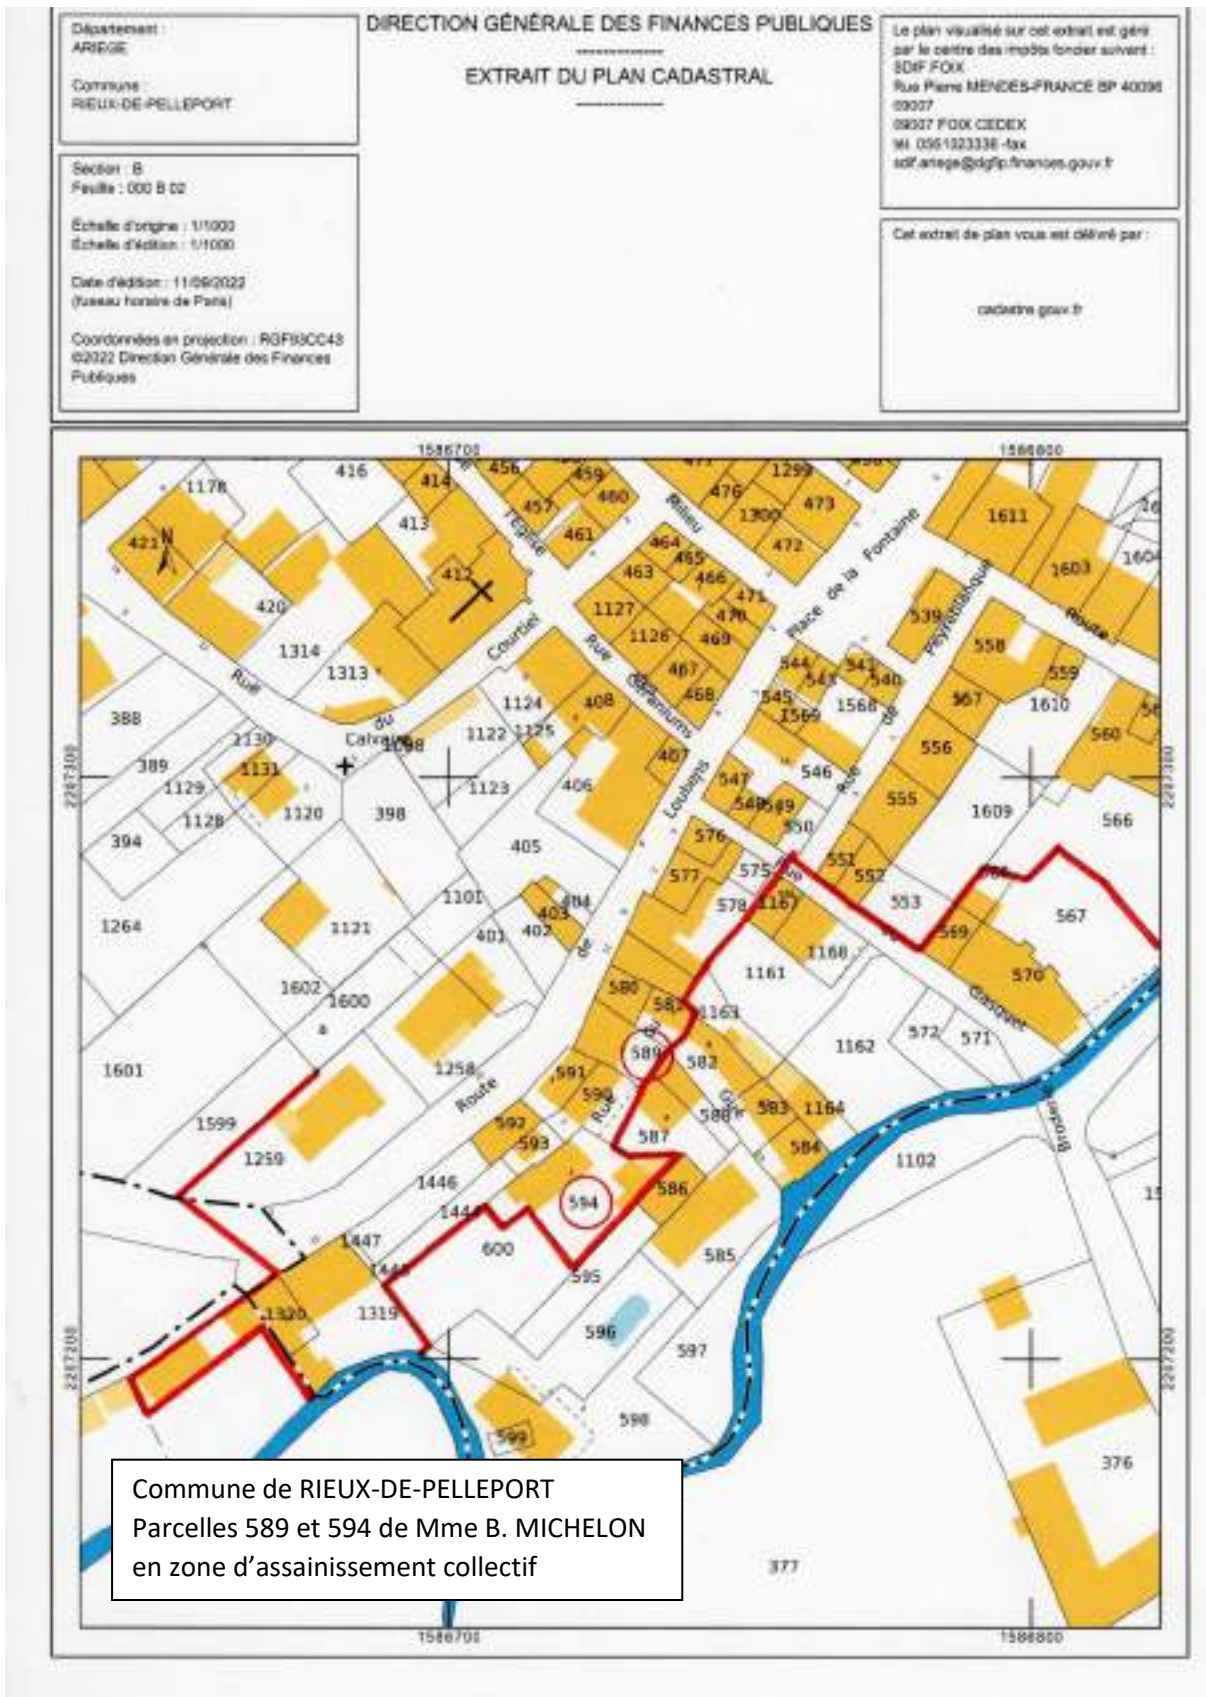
Département :
ARIEGE

Commune :
RIEUX-DE-PELLEPORT

DIRECTION GÉNÉRALE DES FINANCES PUBLIQUES

EXTRAIT DU PLAN CADASTRAL

Le plan visualisé sur cet extrait est géré par le centre des impôts foncier suivant :
SDIF FOIX
Rue Pierre MENDES-FRANCE BP 40096
09007
09007 FOIX CEDEX
tél. 0561023336 -fax
sdif.ariege@dgfip.finances.gouv.fr

Section : B
Feuille : 000 B 02

Échelle d'origine : 1/1000
Échelle d'édition : 1/1000

Date d'édition : 11/09/2022
(fuseau horaire de Paris)

Coordonnées en projection : RGF93CC43
©2022 Direction Générale des Finances Publiques

Cet extrait de plan vous est délivré par :

cadastre.gouv.fr

1586700 1586800 2287300 2287200

416 456 459 460 457 461 476 1299 473 1300 472 1178 414 413 421 412 464 465 466 463 1127 471 470 1126 469 467 468 1611 1603 1604 539 558 559 1610 557 560 556 555 1609 566 420 1314 1313 1124 408 1125 1122 407 406 544 543 541 540 545 1569 1568 546 547 548 549 550 551 552 553 576 575 577 578 1167 1168 1161 567 569 570 388 389 1130 1131 1098 1129 1128 1120 398 1123 394 405 1101 404 403 402 401 1264 1121 1602 1600 1601 1258 580 581 1163 589 582 1162 572 571 591 590 583 1164 588 587 584 1102 592 593 594 586 1599 1259 1446 1444 600 1447 1445 595 585 1320 1319 596 597 598 599 376 377

Rue du Calvaire
Courtiel
Rue des Géraniums
l'Église
Place de la Fontaine
Peyrolaque
Route
Loubens
de
Route
Rue
Gasquet
Broueda

Commune de RIEUX-DE-PELLEPORT
Parcelles 589 et 594 de Mme B. MICHELON
en zone d'assainissement collectif